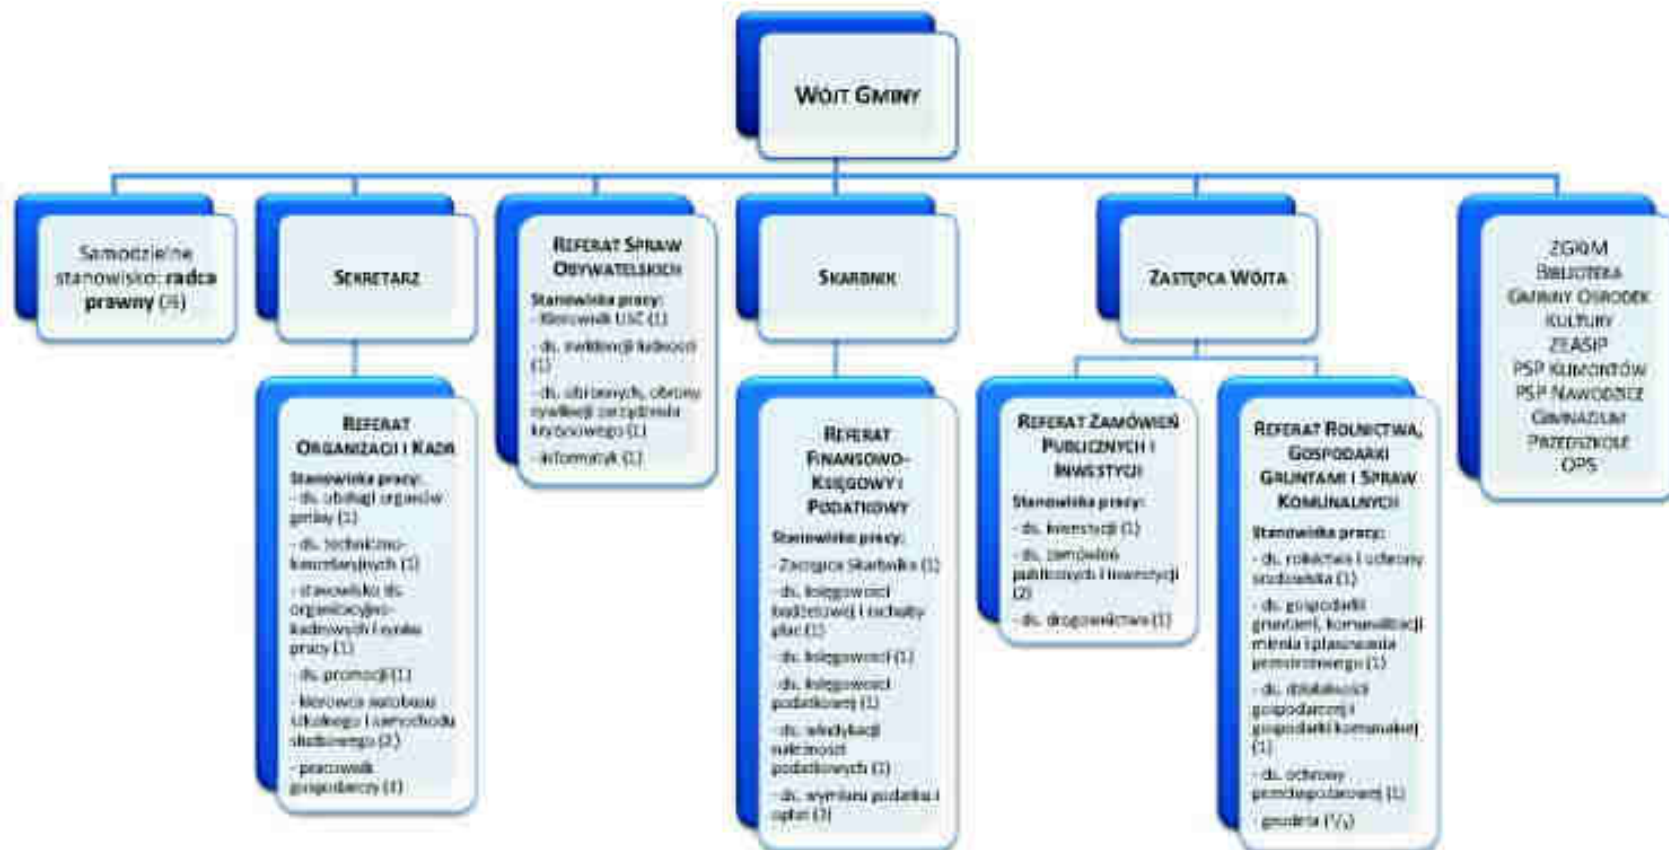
Wójt Gminy

Samodzielne stanowisko: radca prawny (½)

Sekretarz

Referat Organizacji i Kadr
Stanowiska pracy:
- ds. obsługi organów gminy (1)
- ds. techniczno-kancelaryjnych (1)
- stanowisko ds. organizacyjno-kadrowych i rynku pracy (1)
- ds. promocji (1)
- kierowca autobusu szkolnego i samochodu służbowego (2)
- pracownik gospodarczy (1)

Referat Spraw Obywatelskich
Stanowiska pracy:
- Kierownik USC (1)
- ds. ewidencji ludności (1)
- ds. obronnych, obrony cywilnej i zarządzania kryzysowego (1)
- informatyk (1)

Skarbnik

Referat Finansowo-Księgowy i Podatkowy
Stanowiska pracy:
- Zastępca Skarbnika (1)
- ds. księgowości budżetowej i obsługi płac (1)
- ds. księgowości (1)
- ds. księgowości podatkowej (1)
- ds. windykacji należności podatkowych (1)
- ds. wymiaru podatku i opłat (1)

Zastępca Wójta

Referat Zamówień Publicznych i Inwestycji
Stanowiska pracy:
- ds. inwestycji (1)
- ds. zamówień publicznych i inwestycji (2)
- ds. drogownictwa (1)

Referat Rolnictwa, Gospodarki Gruntami i Spraw Komunalnych
Stanowiska pracy:
- ds. rolnictwa i ochrony środowiska (1)
- ds. gospodarki gruntami, komunalizacji mienia i planowania przestrzennego (1)
- ds. działalności gospodarczej i gospodarki komunalnej (1)
- ds. ochrony przeciwpożarowej (1)
- goniec (½)

ZGKiM
Biblioteka
Gminny Ośrodek Kultury
ZEASiP
PSP Klimontów
PSP Nawodzice
Gimnazjum
Przedszkole
OPS